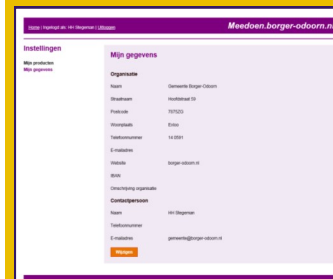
Home | Ingelogd als: HH Stegeman | Uitloggen

Meedoen.borger-odoorn.nl

Instellingen

Mijn producten
Mijn gegevens

Mijn gegevens

Organisatie

| Naam | Gemeente Borger-Odoorn |
|---|---|
| Straatnaam | Hoofdstraat 59 |
| Postcode | 7871ZG |
| Woonplaats | Exloo |
| Telefoonnummer | 14 0591 |
| E-mailadres | |
| Website | borger-odoorn.nl |
| IBAN | |
| Omschrijving organisatie | |

Contactpersoon

| Naam | HH Stegeman |
|---|---|
| Telefoonnummer | |
| E-mailadres | gemeente@borger-odoorn.nl |

Wijzigen